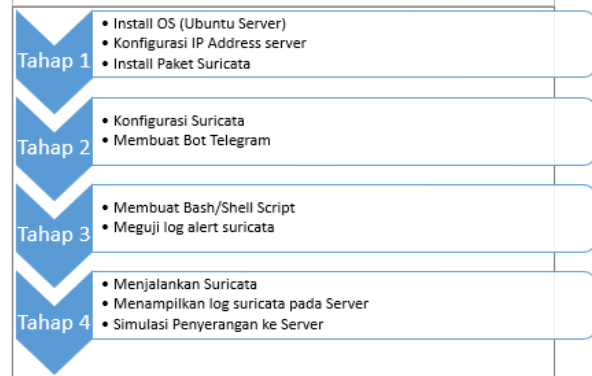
Tahap 1

- Install OS (Ubuntu Server)
- Konfigurasi IP Address server
- Install Paket Suricata

Tahap 2

- Konfigurasi Suricata
- Membuat Bot Telegram

Tahap 3

- Membuat Bash/Shell Script
- Meguji log alert suricata

Tahap 4

- Menjalankan Suricata
- Menampilkan log suricata pada Server
- Simulasi Penyerangan ke Server